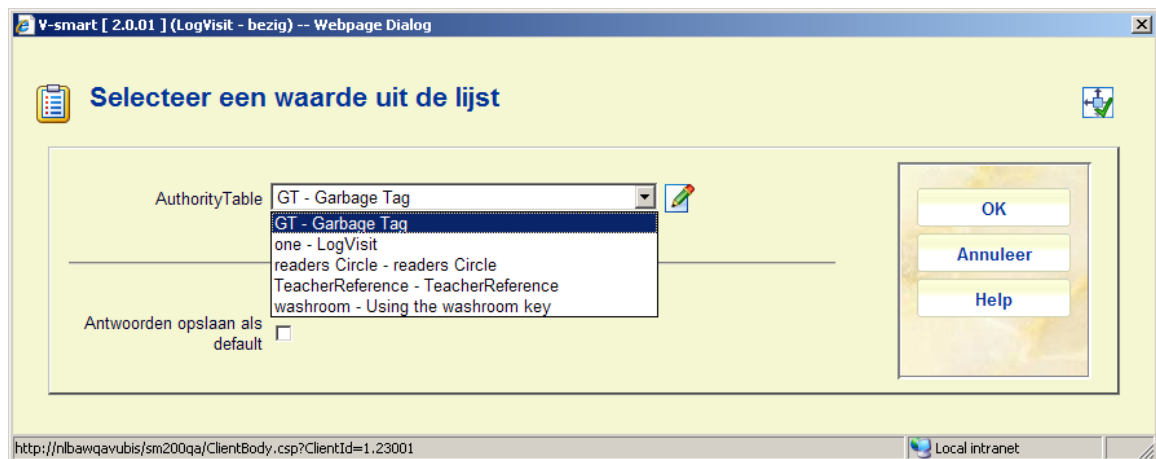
V-smart [ 2.0.01 ] (LogVisit - bezig) -- Webpage Dialog

Selecteer een waarde uit de lijst

AuthorityTable GT - Garbage Tag

GT - Garbage Tag
one - LogVisit
readers Circle - readers Circle
TeacherReference - TeacherReference
washroom - Using the washroom key

Antwoorden opslaan als default

OK

Annuleer

Help

http://nlbawqavubis/sm200qa/ClientBody.csp?ClientId=1.23001

Local intranet